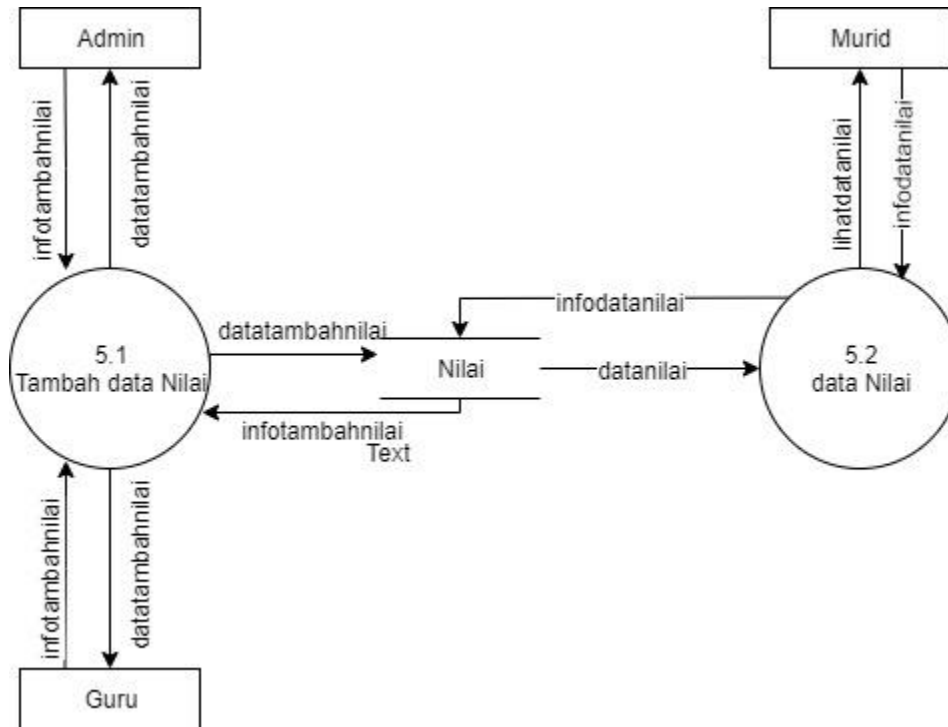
Admin

infotambahnilai

datatambahnilai

Murid

lihatdatanilai

infodatanilai

infodatanilai

datatambahnilai

5.1
Tambah data Nilai

Nilai

datanilai

5.2
data Nilai

infotambahnilai
Text

infotambahnilai

datatambahnilai

Guru